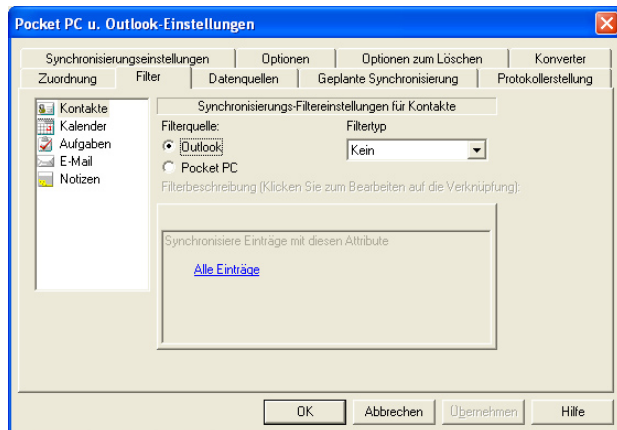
Pocket PC u. Outlook-Einstellungen

Synchronisierungseinstellungen | Optionen | Optionen zum Löschen | Konverter
Zuordnung | Filter | Datenquellen | Geplante Synchronisierung | Protokollerstellung

Kontakte
Kalender
Aufgaben
E-Mail
Notizen

Synchronisierungs-Filtereinstellungen für Kontakte

Filterquelle:
Outlook
Pocket PC

Filtertyp
Kein

Filterbeschreibung (Klicken Sie zum Bearbeiten auf die Verknüpfung):

Synchronisiere Einträge mit diesen Attribute

Alle Einträge

OK | Abbrechen | Übernehmen | Hilfe